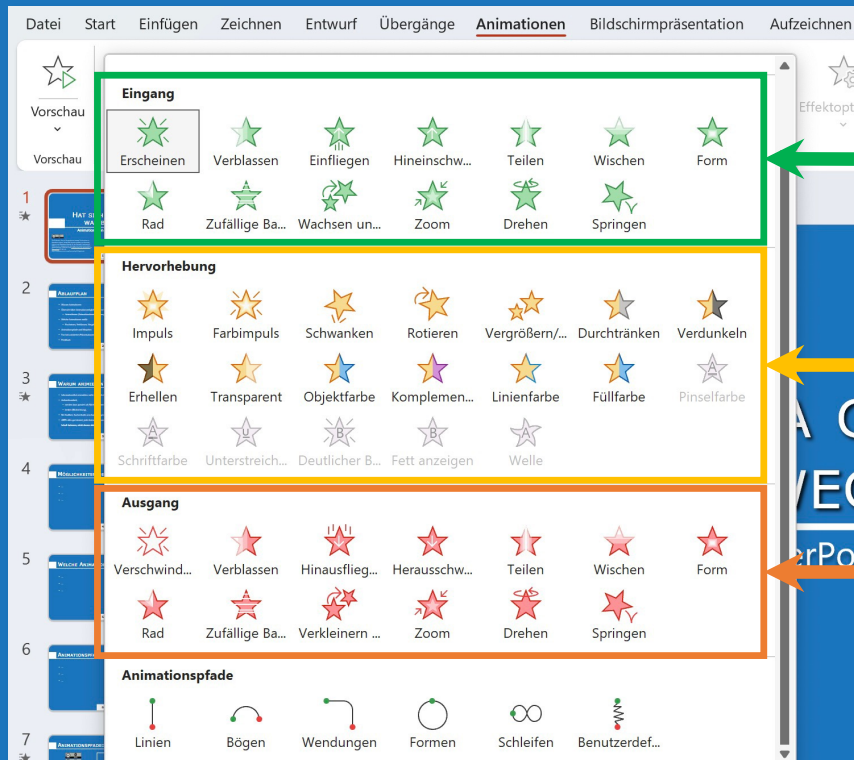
Datei Start Einfügen Zeichnen Entwurf Übergänge Animationen Bildschirmpräsentation Aufzeichnen

Vorschau

Vorschau

Effektopt

1
2
3
4
5
6
7

Eingang

Erscheinen
Verblassen
Einfliegen
Hineinschw...
Teilen
Wischen
Form
Rad
Zufällige Ba...
Wachsen un...
Zoom
Drehen
Springen

Hervorhebung

Impuls
Farbimpuls
Schwanken
Rotieren
Vergrößern/...
Durchtränken
Verdunkeln
Erhellen
Transparent
Objektfarbe
Komplemen...
Linienfarbe
Füllfarbe
Pinselfarbe
Schriftfarbe
Unterstreich...
Deutlicher B...
Fett anzeigen
Welle

Ausgang

Verschwind...
Verblassen
Hinausflieg...
Herausschw...
Teilen
Wischen
Form
Rad
Zufällige Ba...
Verkleinern ...
Zoom
Drehen
Springen

Animationspfade

Linien
Bögen
Wendungen
Formen
Schleifen
Benutzerdef...

A C
VE
erPo